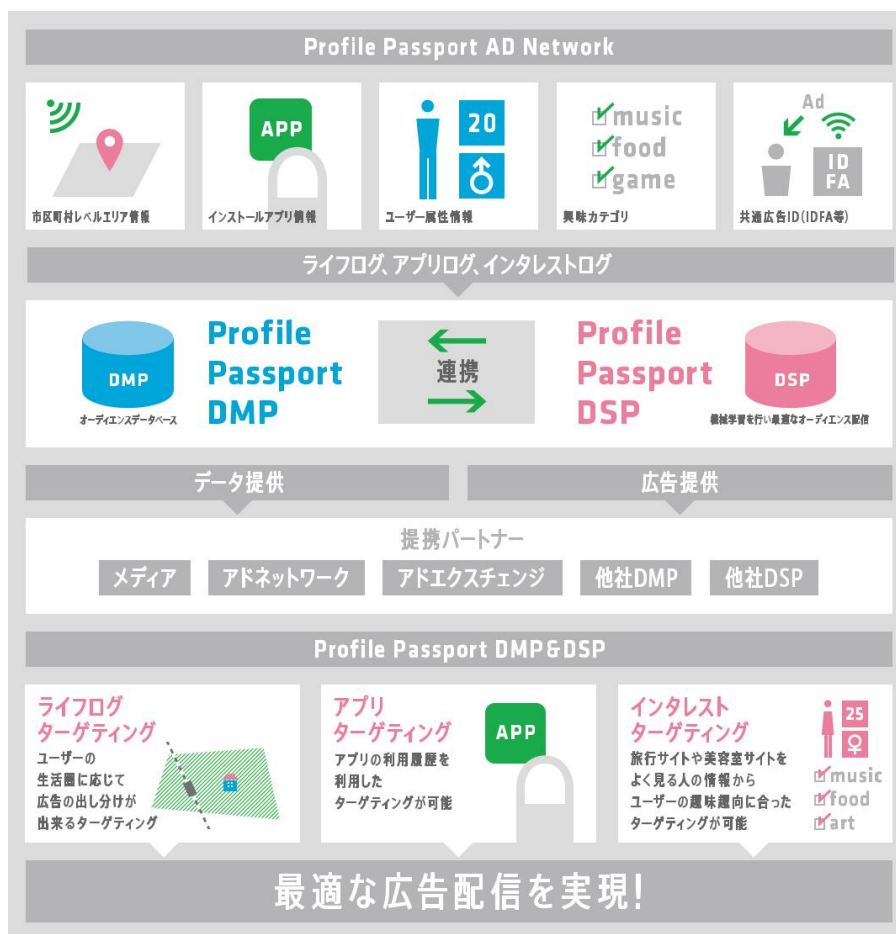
Profile Passport AD Network

市区町村レベルエリア情報

APP

インストールアプリ情報

20

ユーザー属性情報

music
food
game

興味カテゴリ

Ad

ID
FA

共通広告ID(IDFA等)

ライフログ、アプリログ、インタレストログ

DMP

オーディエンスデータベース

Profile Passport DMP

連携

Profile Passport DSP

DSP

機械学習を行い最適なオーディエンス配信

データ提供

広告提供

提携パートナー

メディア

アドネットワーク

アドエクスチェンジ

他社DMP

他社DSP

Profile Passport DMP&DSP

ライフログ
ターゲティング

ユーザーの生活圏に応じて広告の出し分けが出来るターゲティング

アプリ
ターゲティング

アプリの利用履歴を利用したターゲティングが可能

APP

インタレスト
ターゲティング

旅行サイトや美容室サイトをよく見る人の情報からユーザーの趣味趣向に合ったターゲティングが可能

25

music
food
art

最適な広告配信を実現!